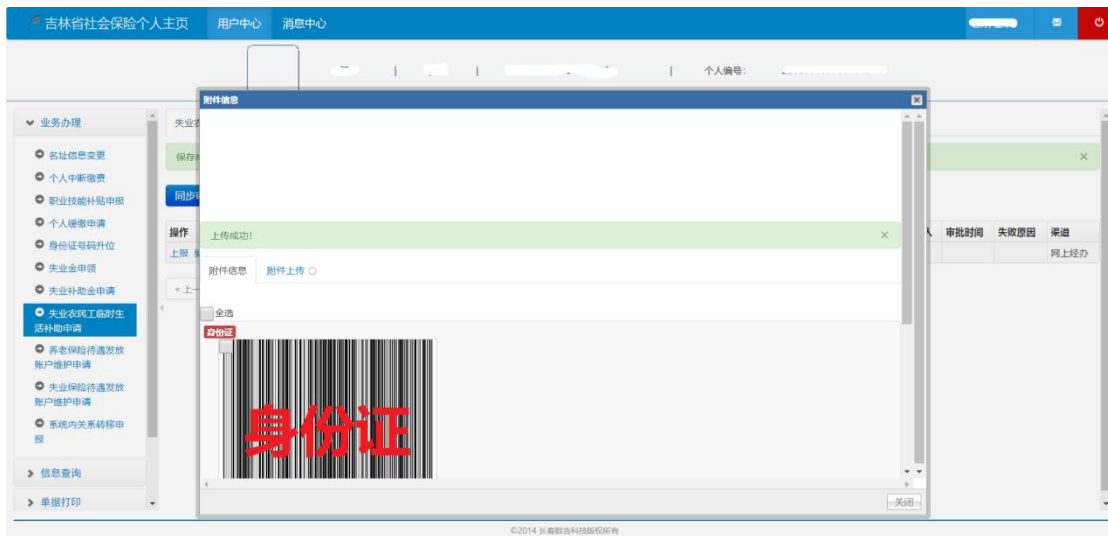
吉林省社会保险个人主页 用户中心 消息中心

个人编号:

业务办理

名址信息变更

个人中断缴费

职业技能补贴申报

个人缓缴申请

身份证号码升位

失业金申领

失业补助金申请

失业农民工临时生活补助申请

养老保险待遇发放账户维护申请

失业保险待遇发放账户维护申请

系统内关系转移申报

信息查询

单据打印

失业农

保存成

同步申

操作

上报

« 上一

审批时间 失败原因 渠道

网上经办

附件信息

上传成功!

附件信息 附件上传

全选

身份证

身份证

关闭

©2014 长春数吉科技版权所有